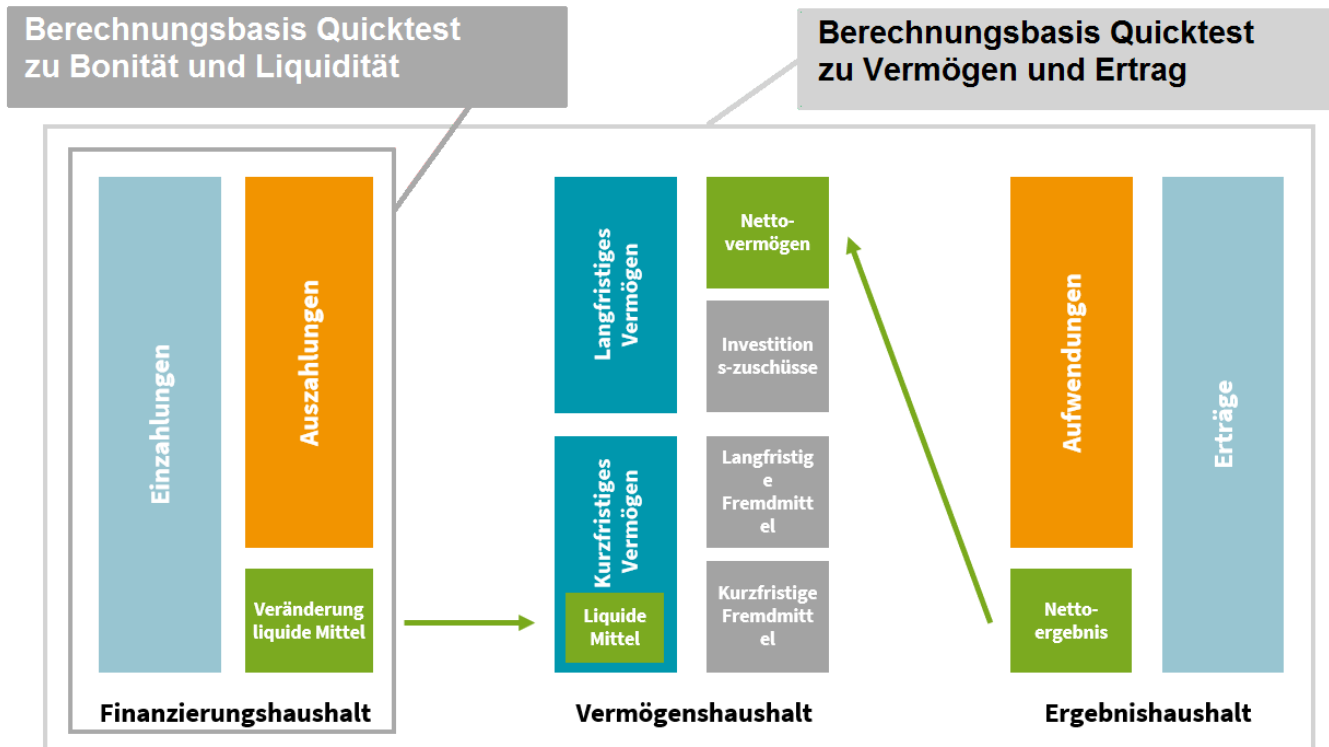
Berechnungsbasis Quicktest zu Bonität und Liquidität

Berechnungsbasis Quicktest zu Vermögen und Ertrag

Einzahlungen

Auszahlungen

Veränderung liquide Mittel

Finanzierungshaushalt

Langfristiges Vermögen

Netto-vermögen

Investitions-zuschüsse

Kurzfristiges Vermögen

Liquide Mittel

Langfristige Fremdmittel

Kurzfristige Fremdmittel

Vermögenshaushalt

Aufwendungen

Erträge

Netto-ergebnis

Ergebnishaushalt